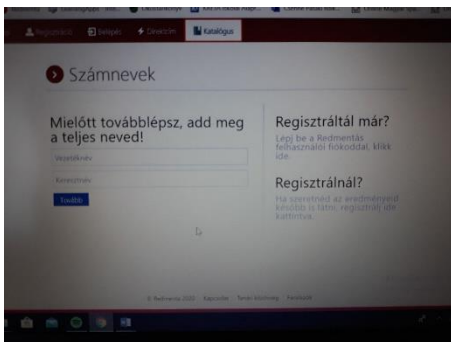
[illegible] Belépés Direkt link Katalógus

Számnevek

Mielőtt továbblépsz, add meg a teljes neved!

Vezetéknév

Keresztnév

Tovább

Regisztráltál már?

Lépj be a Redmentás felhasználói fiókoddal, klikk ide.

Regisztrálnál?

Ha szeretnéd az eredményed később is látni, regisztrálj ide kattintva.

© Redmenta 2022 Kapcsolat Tanári közösség Facebook